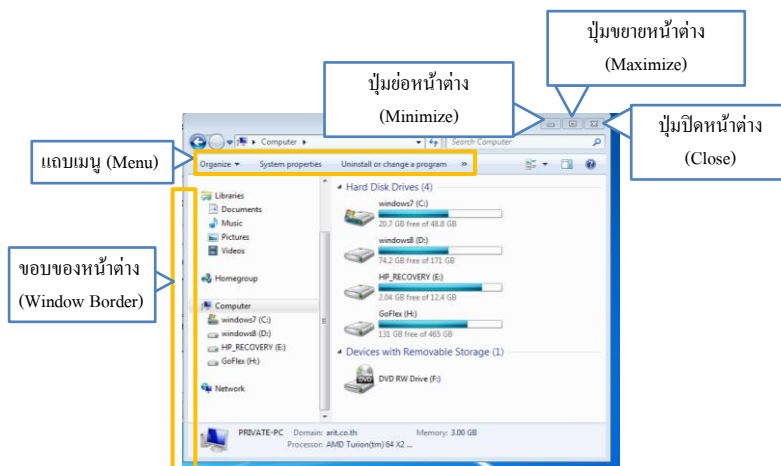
ปุ่มขยายหน้าต่าง
(Maximize)

ปุ่มย่อหน้าต่าง
(Minimize)

ปุ่มปิดหน้าต่าง
(Close)

Computer ▸

Search Computer

แถบเมนู (Menu)

Organize ▾ System properties Uninstall or change a program »

ขอบของหน้าต่าง
(Window Border)

Libraries
Documents
Music
Pictures
Videos

Homegroup

Computer
windows7 (C:)
windows8 (D:)
HP_RECOVERY (E:)
GoFlex (H:)

Network

Hard Disk Drives (4)

windows7 (C:)
20.7 GB free of 48.8 GB

windows8 (D:)
74.2 GB free of 171 GB

HP_RECOVERY (E:)
2.04 GB free of 12.4 GB

GoFlex (H:)
131 GB free of 465 GB

Devices with Removable Storage (1)

DVD RW Drive (F:)

DVD

PRIVATE-PC Domain: arit.co.th Memory: 3.00 GB
Processor: AMD Turion(tm) 64 X2 ...